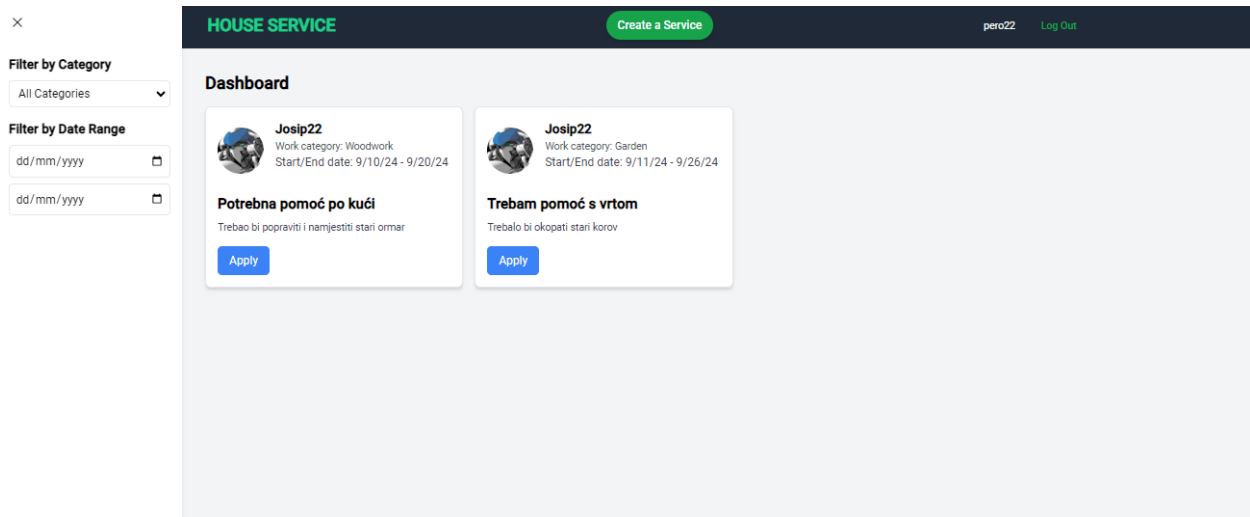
×

Filter by Category

All Categories

Filter by Date Range

dd/mm/yyyy

dd/mm/yyyy

HOUSE SERVICE

Create a Service

pero22

Log Out

Dashboard

Josip22
Work category: Woodwork
Start/End date: 9/10/24 - 9/20/24

Potrebna pomoć po kući

Trebao bi popraviti i namjestiti stari ormar

Apply

Josip22
Work category: Garden
Start/End date: 9/11/24 - 9/26/24

Trebam pomoć s vrtom

Trebalo bi okopati stari korov

Apply